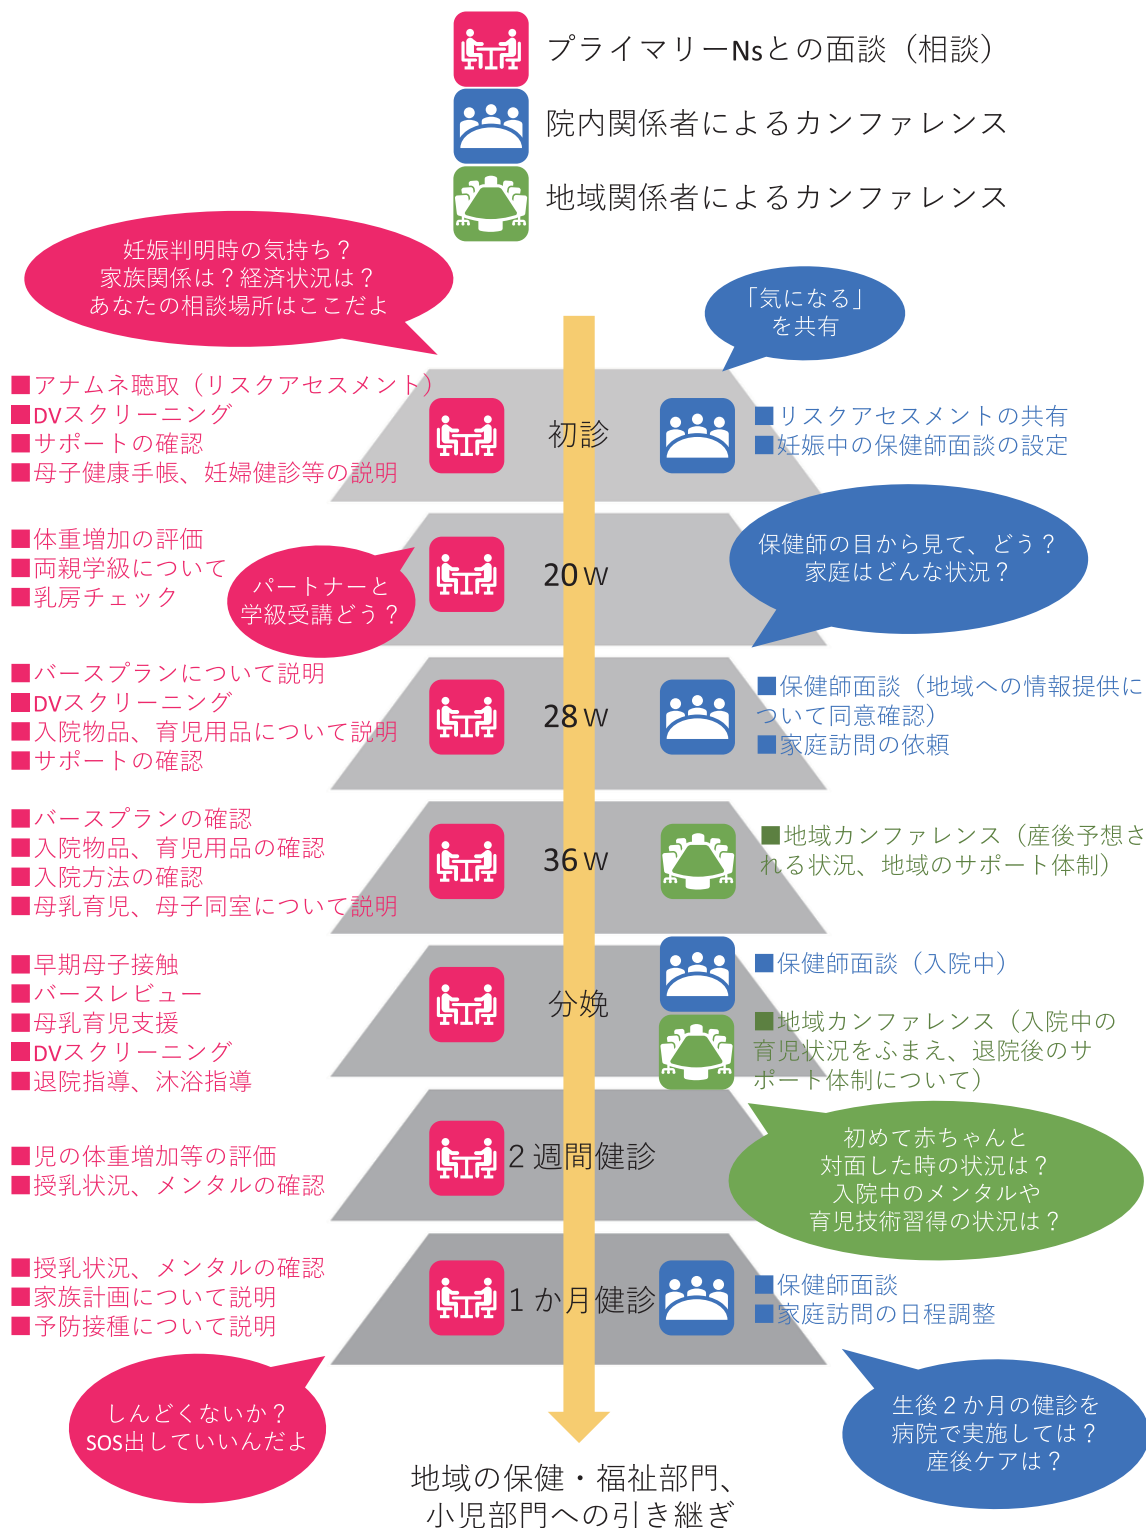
プライマリーNsとの面談（相談）
院内関係者によるカンファレンス
地域関係者によるカンファレンス

妊娠判明時の気持ち？
家族関係は？経済状況は？
あなたの相談場所はここだよ

「気になる」
を共有

■アナムネ聴取（リスクアセスメント）
■DVスクリーニング
■サポートの確認
■母子健康手帳、妊婦健診等の説明

初診

■リスクアセスメントの共有
■妊娠中の保健師面談の設定

■体重増加の評価
■両親学級について
■乳房チェック

パートナーと
学級受講どう？

20 w

保健師の目から見て、どう？
家庭はどんな状況？

■バースプランについて説明
■DVスクリーニング
■入院物品、育児用品について説明
■サポートの確認

28 w

■保健師面談（地域への情報提供について同意確認）
■家庭訪問の依頼

■バースプランの確認
■入院物品、育児用品の確認
■入院方法の確認
■母乳育児、母子同室について説明

36 w

■地域カンファレンス（産後予想される状況、地域のサポート体制）

■早期母子接触
■バースレビュー
■母乳育児支援
■DVスクリーニング
■退院指導、沐浴指導

分娩

■保健師面談（入院中）
■地域カンファレンス（入院中の育児状況をふまえ、退院後のサポート体制について）

■児の体重増加等の評価
■授乳状況、メンタルの確認

2 週間健診

初めて赤ちゃんと
対面した時の状況は？
入院中のメンタルや
育児技術習得の状況は？

■授乳状況、メンタルの確認
■家族計画について説明
■予防接種について説明

1 か月健診

■保健師面談
■家庭訪問の日程調整

しんどくないか？
SOS出していいんだよ

生後２か月の健診を
病院で実施しては？
産後ケアは？

地域の保健・福祉部門、
小児部門への引き継ぎ